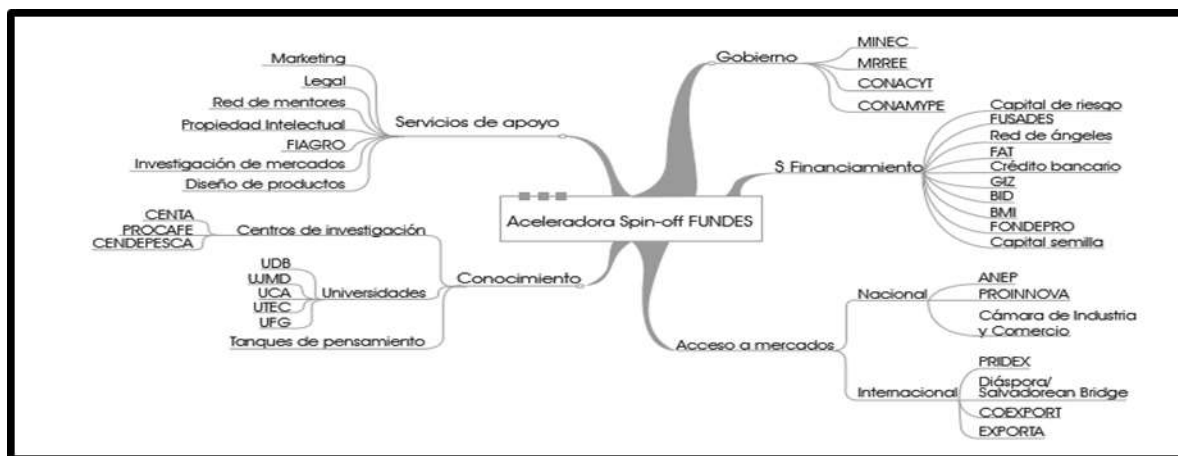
Aceleradora Spin-off FUNDES

Servicios de apoyo
Marketing
Legal
Red de mentores
Propiedad Intelectual
FIAGRO
Investigación de mercados
Diseño de productos

Conocimiento
Centros de investigación
CENTA
PROCAFE
CENDEPESCA
Universidades
UDB
UJMD
UCA
UTEC
UFG
Tanques de pensamiento

Gobierno
MINEC
MRREE
CONACYT
CONAMYPE

$ Financiamiento
Capital de riesgo
FUSADES
Red de ángeles
FAT
Crédito bancario
GIZ
BID
BMI
FONDEPRO
Capital semilla

Acceso a mercados
Nacional
ANEP
PROINNOVA
Cámara de Industria y Comercio
Internacional
PRIDEX
Diáspora/ Salvadorean Bridge
COEXPORT
EXPORTA